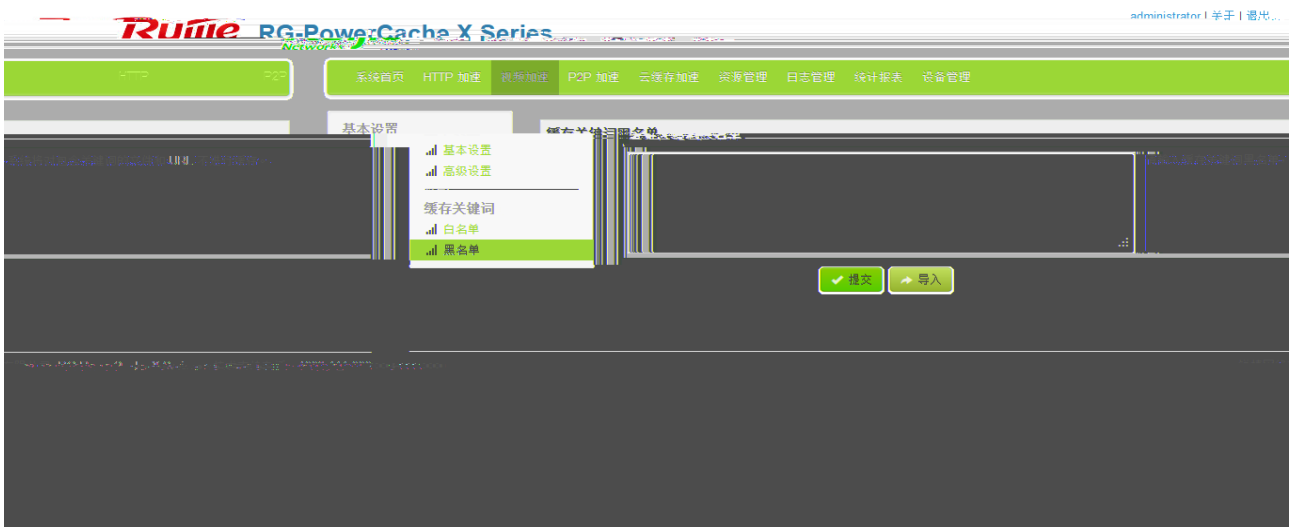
administrator | 关于 | 退出...

Ruijie RG-PowerCache X Series

Network

HTTP P2P

系统首页 HTTP 加速 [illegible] P2P 加速 云缓存加速 资源管理 日志管理 统计报表 设备管理

基本设置

基本设置
高级设置

缓存关键词
白名单
黑名单

缓存关键词黑名单

URL

提交 导入